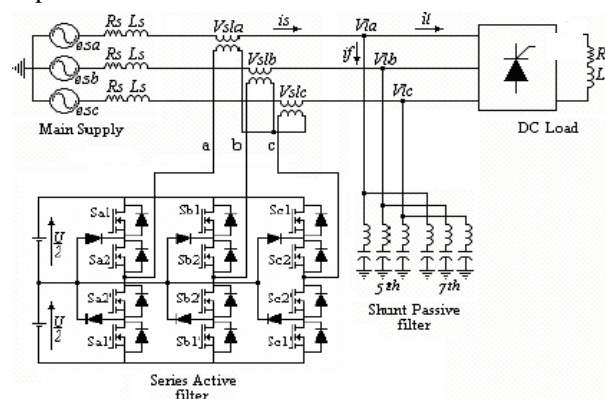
esa
esb
esc
Rs Ls
Rs Ls
Rs Ls
Vsla
Vslb
Vslc
is
Vla
Vlb
Vlc
il
if
R
L
Main Supply
DC Load
a
b
c
Sa1
Sa2
Sa2'
Sa1'
Sb1
Sb2
Sb2'
Sb1'
Sc1
Sc2
Sc2'
Sc1'
$\frac{U}{2}$
$\frac{U}{2}$
5th
7th
Shunt Passive filter
Series Active filter